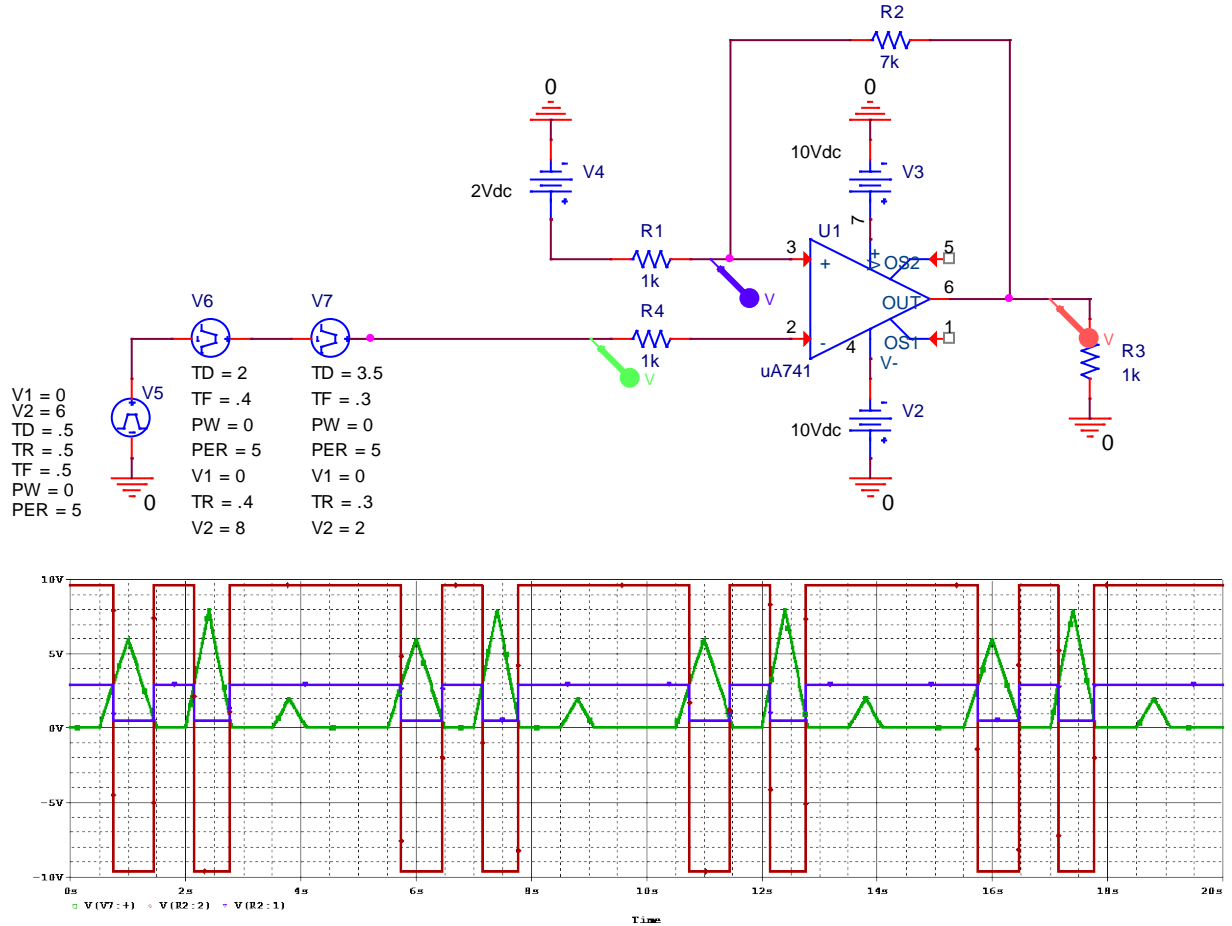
R2
7k
0
0
10Vdc
V3
V4
2Vdc
7
U1
3
R1
1k
+
OS2
5
V
V6
V7
R4
OUT
6
2
1
1k
OS1
V
V1 = 0
V2 = 6
TD = .5
TR = .5
TF = .5
PW = 0
PER = 5
V5
TD = 2
TF = .4
PW = 0
PER = 5
V1 = 0
TR = .4
V2 = 8
TD = 3.5
TF = .3
PW = 0
PER = 5
V1 = 0
TR = .3
V2 = 2
V
uA741
4
V-
R3
1k
V2
10Vdc
0
0
0
10V
5V
0V
-5V
-10V
0s
2s
4s
6s
8s
10s
12s
14s
16s
18s
20s
V(V7:+)
V(R2:2)
V(R2:1)
Time